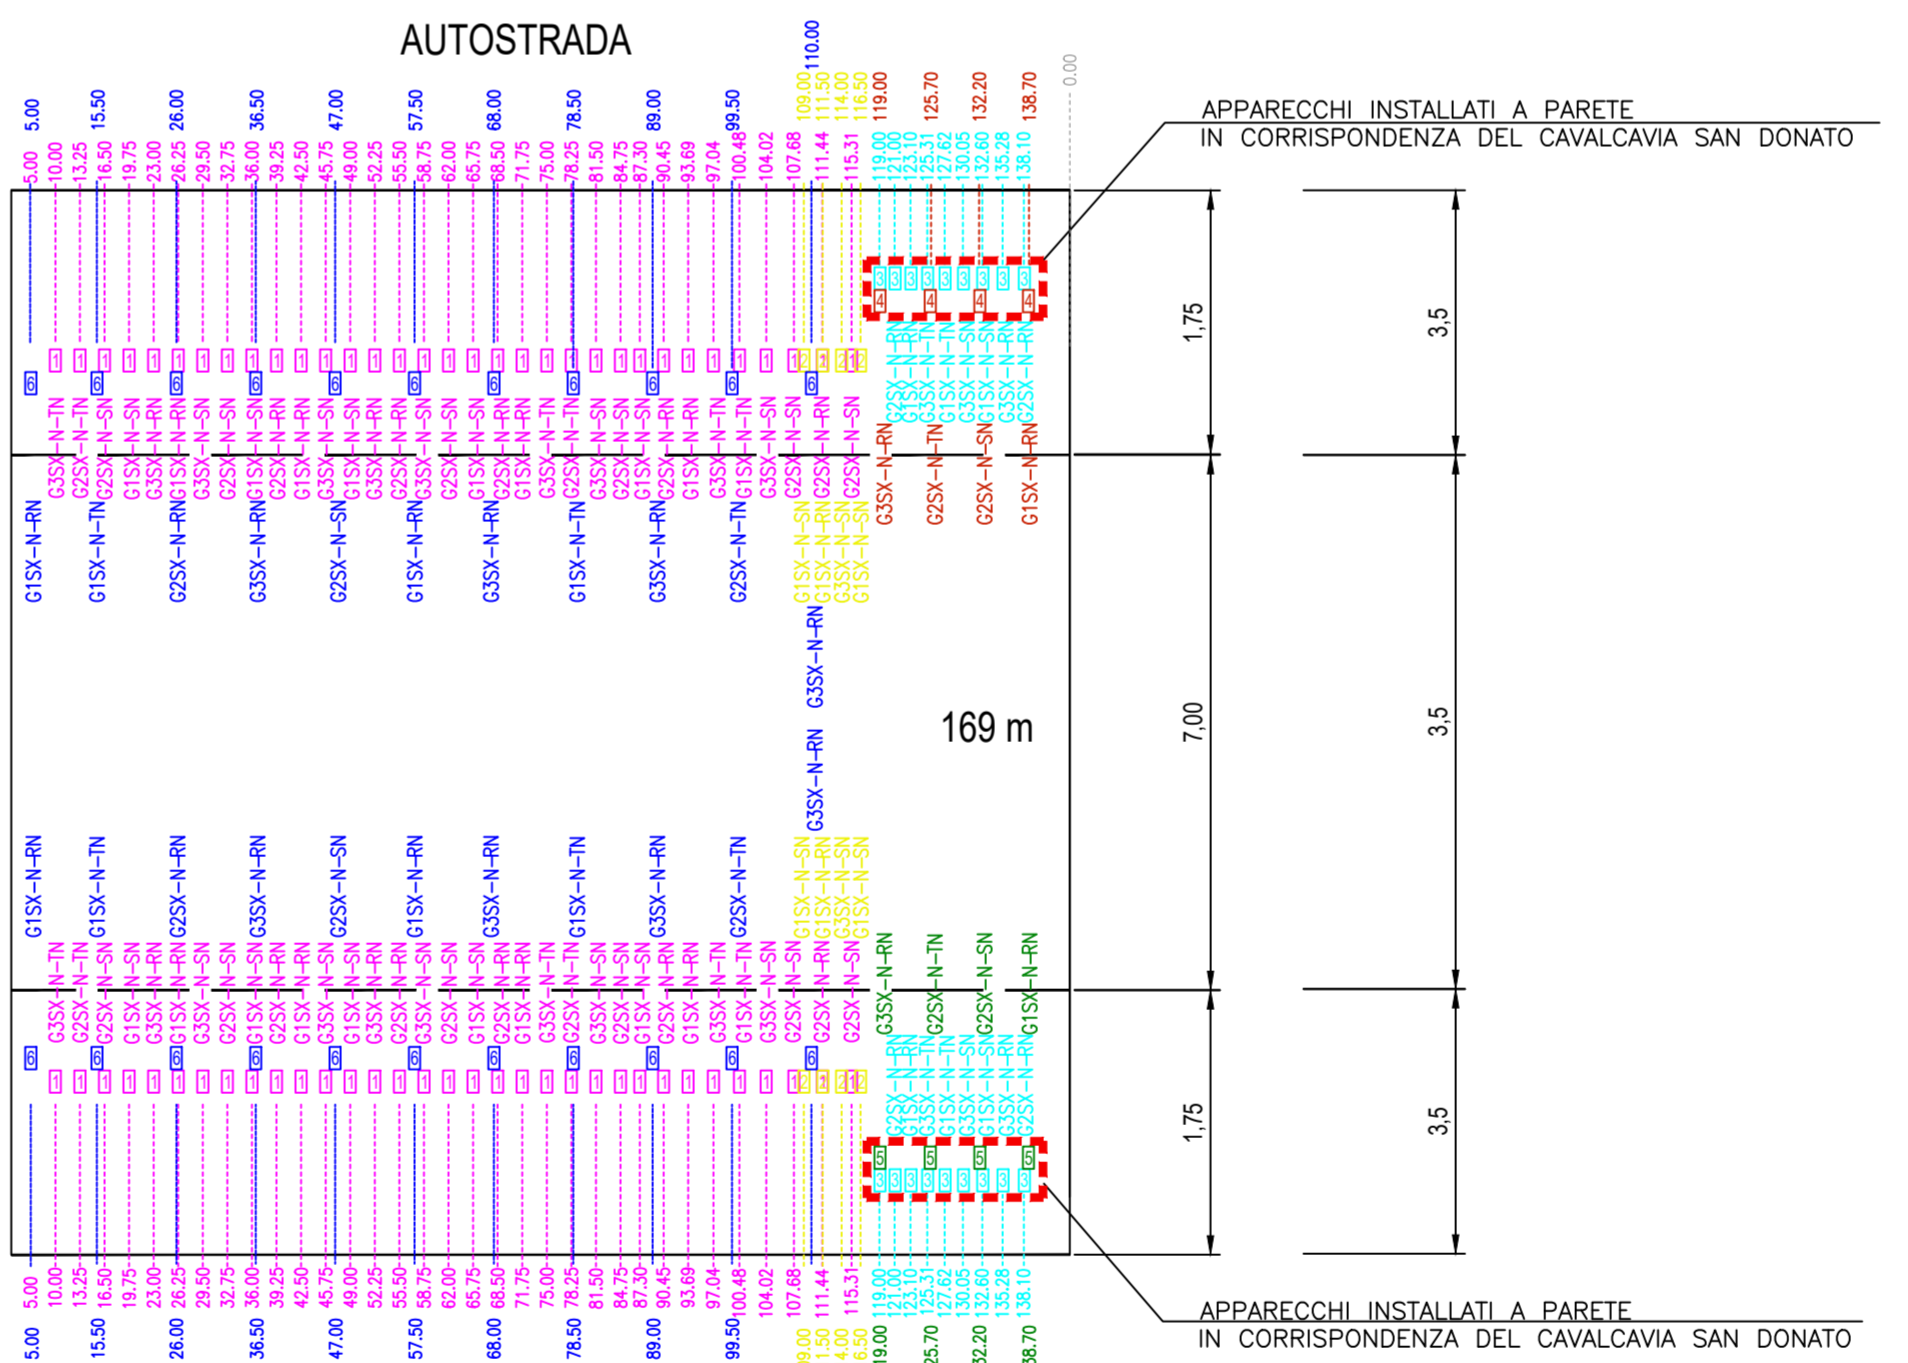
AUTOSTRADA

5.00 15.50 26.00 36.50 47.00 57.50 68.00 78.50 89.00 99.50 110.00 109.00 111.50 114.00 116.50 119.00 125.70 132.20 138.70 0.00

5.00 10.00 13.25 16.50 19.75 23.00 26.25 29.50 32.75 36.00 39.25 42.50 45.75 49.00 52.25 55.50 58.75 62.00 65.75 68.50 71.75 75.00 78.25 81.50 84.75 87.30 90.45 93.69 97.04 100.48 104.02 107.68 111.44 115.31 119.00 121.00 123.10 125.31 127.62 130.05 132.60 135.28 138.10

APPARECCHI INSTALLATI A PARETE
IN CORRISPONDENZA DEL CAVALCAVIA SAN DONATO

1,75

3,5

7,00

3,5

169 m

1,75

3,5

G1SX-N-RN G3SX-N-TN G2SX-N-TN G1SX-N-TN G2SX-N-SN G1SX-N-SN G3SX-N-RN G2SX-N-RN G1SX-N-RN G3SX-N-SN G2SX-N-SN G3SX-N-RN G1SX-N-SN G2SX-N-RN G1SX-N-RN G3SX-N-SN G2SX-N-SN G1SX-N-SN G3SX-N-RN G2SX-N-RN G1SX-N-RN G3SX-N-SN G2SX-N-SN G1SX-N-SN G3SX-N-RN G2SX-N-RN G1SX-N-RN G3SX-N-TN G2SX-N-TN G1SX-N-TN G3SX-N-SN G2SX-N-SN G1SX-N-SN G3SX-N-RN G2SX-N-RN G1SX-N-RN G3SX-N-TN G1SX-N-TN G2SX-N-TN G3SX-N-SN G2SX-N-SN G2SX-N-RN G2SX-N-SN G1SX-N-SN G1SX-N-RN G3SX-N-SN G1SX-N-SN G3SX-N-RN

G2SX-N-RN G1SX-N-RN G3SX-N-TN G1SX-N-TN G3SX-N-SN G1SX-N-SN G3SX-N-RN G2SX-N-RN
G3SX-N-RN G2SX-N-TN G2SX-N-SN G1SX-N-RN

G3SX-N-RN G2SX-N-TN G2SX-N-SN G1SX-N-RN

G2SX-N-RN G1SX-N-RN G3SX-N-TN G1SX-N-TN G3SX-N-SN G1SX-N-SN G3SX-N-RN G2SX-N-RN

5.00 10.00 13.25 16.50 19.75 23.00 26.25 29.50 32.75 36.00 39.25 42.50 45.75 49.00 52.25 55.50 58.75 62.00 65.75 68.50 71.75 75.00 78.25 81.50 84.75 87.30 90.45 93.69 97.04 100.48 104.02 107.68 111.44 115.31 119.00 121.00 123.10 125.31 127.62 130.05 132.60 135.28 138.10

5.00 15.50 26.00 36.50 47.00 57.50 68.00 78.50 89.00 99.50 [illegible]9.00 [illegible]1.50 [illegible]4.00 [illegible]6.50 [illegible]19.00 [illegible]25.70 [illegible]32.20 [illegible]38.70

APPARECCHI INSTALLATI A PARETE
IN CORRISPONDENZA DEL CAVALCAVIA SAN DONATO